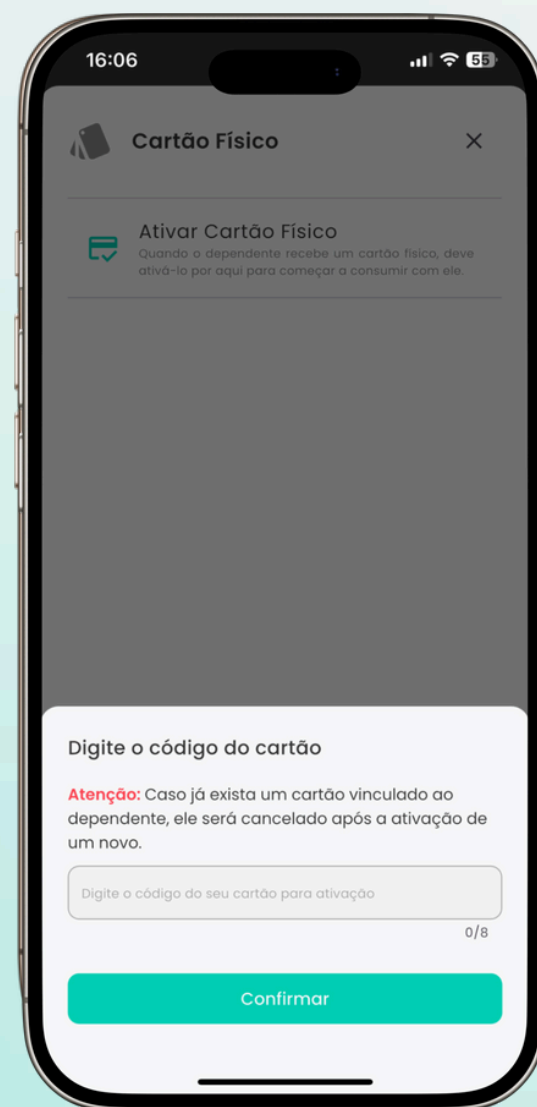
16:06

55

Cartão Físico

×

Ativar Cartão Físico

Quando o dependente recebe um cartão físico, deve ativá-lo por aqui para começar a consumir com ele.

Digite o código do cartão

Atenção: Caso já exista um cartão vinculado ao dependente, ele será cancelado após a ativação de um novo.

Digite o código do seu cartão para ativação

0/8

Confirmar